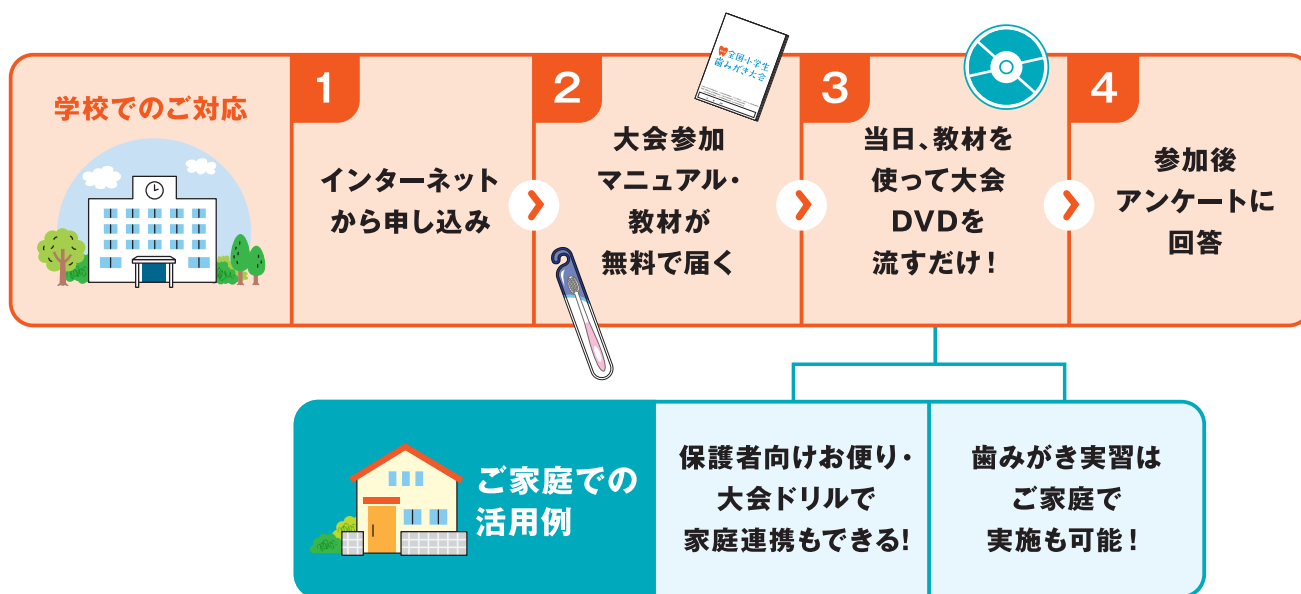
学校でのご対応

1
インターネットから申し込み

2
全国小学生歯みがき大会
大会参加マニュアル・教材が無料で届く

3
当日、教材を使って大会DVDを流すだけ！

4
参加後アンケートに回答

ご家庭での活用例

保護者向けお便り・大会ドリルで家庭連携もできる!

歯みがき実習はご家庭で実施も可能！